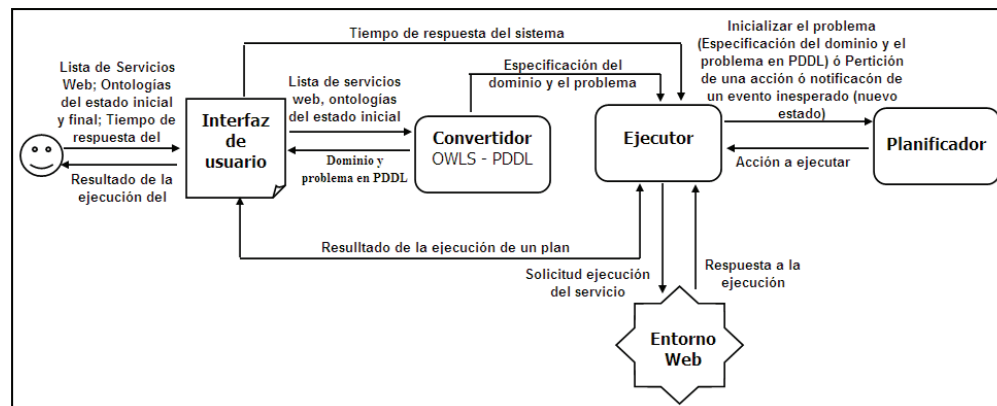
Tiempo de respuesta del sistema

Inicializar el problema (Especificación del dominio y el problema en PDDL) ó Pertición de una acción ó notificacón de un evento inesperado (nuevo estado)

Lista de Servicios Web; Ontologías del estado inicial y final; Tiempo de respuesta del

Lista de servicios web, ontologías del estado inicial

Especificación del dominio y el problema

Interfaz de usuario

Convertidor OWLS - PDDL

Ejecutor

Planificador

Dominio y problema en PDDL

Acción a ejecutar

Resultado de la ejecución del

Resulltado de la ejecución de un plan

Solicitud ejecución del servicio

Respuesta a la ejecución

Entorno Web